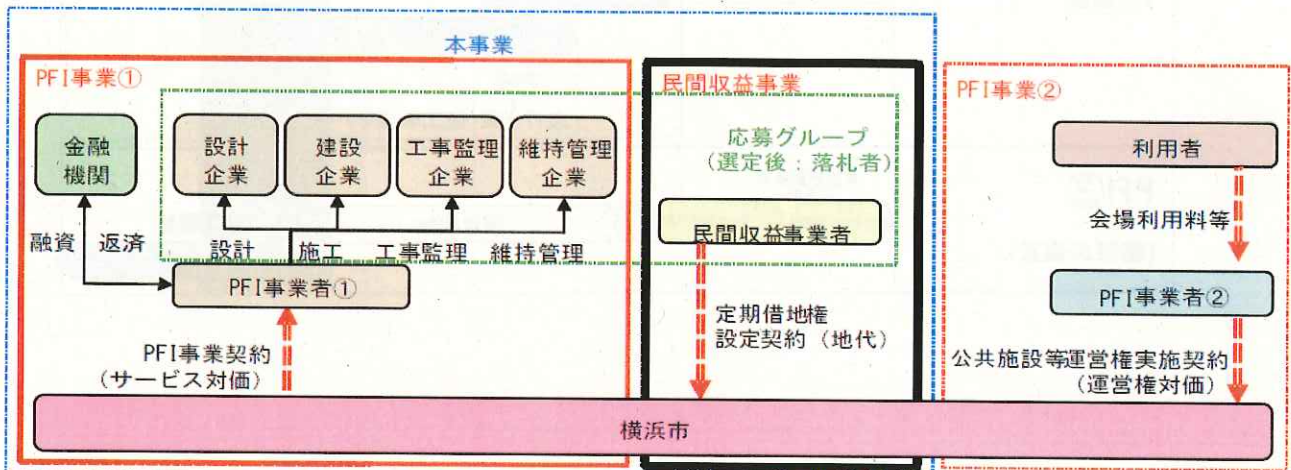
本事業

PFI事業①

金融機関

設計企業

建設企業

工事監理企業

維持管理企業

融資　返済

設計　施工　工事監理　維持管理

PFI事業者①

PFI事業契約
（サービス対価）

民間収益事業

応募グループ
（選定後：落札者）

民間収益事業者

定期借地権
設定契約（地代）

PFI事業②

利用者

会場利用料等

PFI事業者②

公共施設等運営権実施契約
（運営権対価）

横浜市